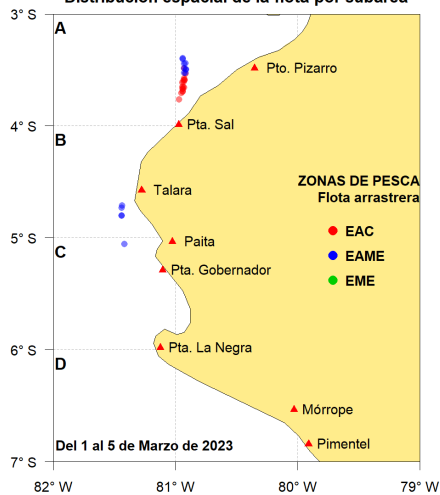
Distribución espacial de la flota por cabareo

3° S
4° S
5° S
6° S
7° S

A
B
C
D

Pto. Pizarro
Pta. Sal
Talara
Paita
Pta. Gobernador
Pta. La Negra
Mórrope
Pimentel

ZONAS DE PESCA
Flota arrastrera
EAC
EAME
EME

Del 1 al 5 de Marzo de 2023

82° W
81° W
80° W
79° W